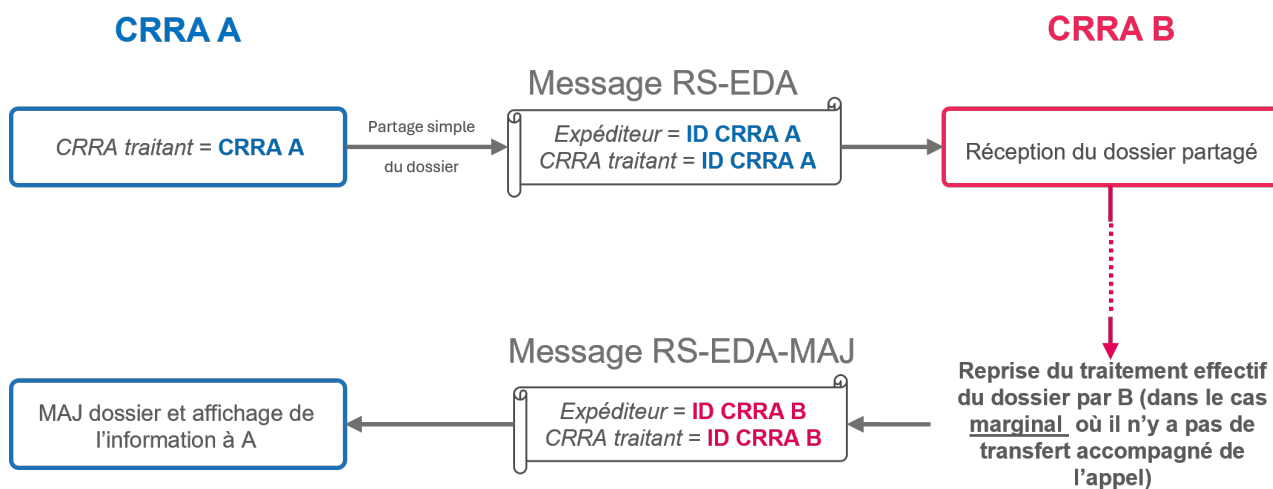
CRRA A

CRRA B

Message RS-EDA

CRRA traitant = CRRA A

Partage simple du dossier

Expéditeur = ID CRRA A
CRRA traitant = ID CRRA A

Réception du dossier partagé

Message RS-EDA-MAJ

Reprise du traitement effectif du dossier par B (dans le cas marginal où il n'y a pas de transfert accompagné de l'appel)

MAJ dossier et affichage de l'information à A

Expéditeur = ID CRRA B
CRRA traitant = ID CRRA B